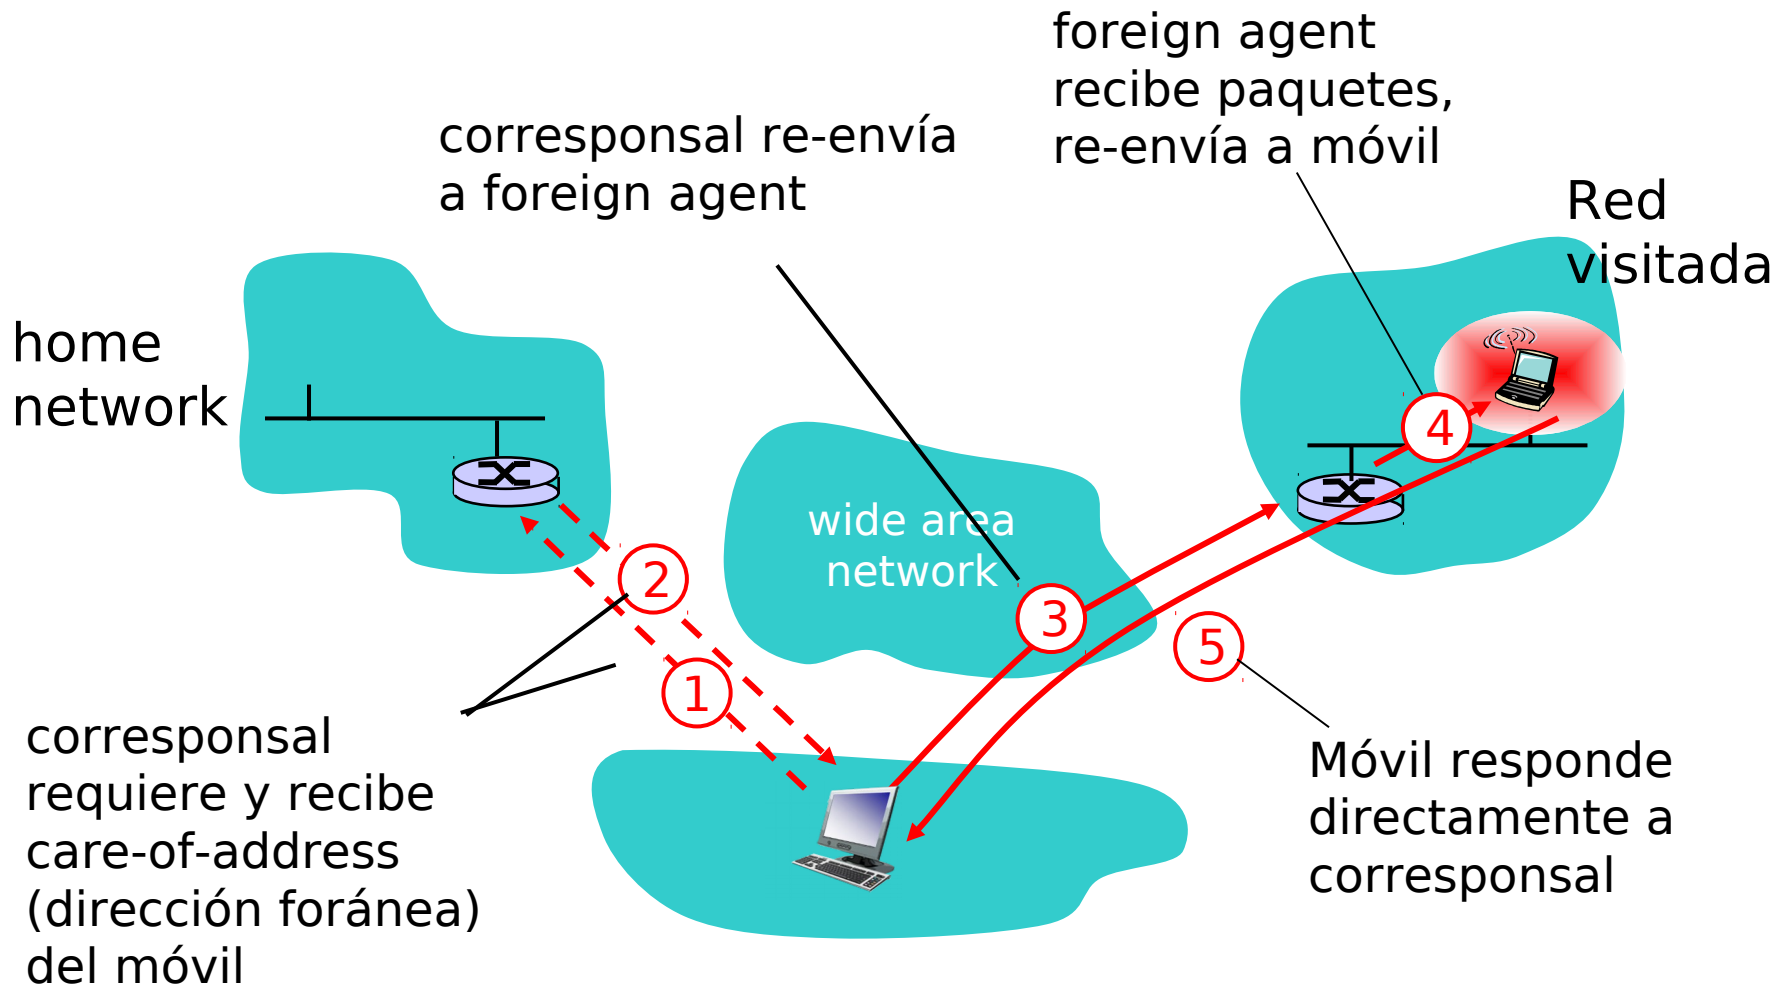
foreign agent recibe paquetes, re-envía a móvil

corresponsal re-envía a foreign agent

Red visitada

home network

wide area network

2

3

4

1

5

corresponsal requiere y recibe care-of-address (dirección foránea) del móvil

Móvil responde directamente a corresponsal